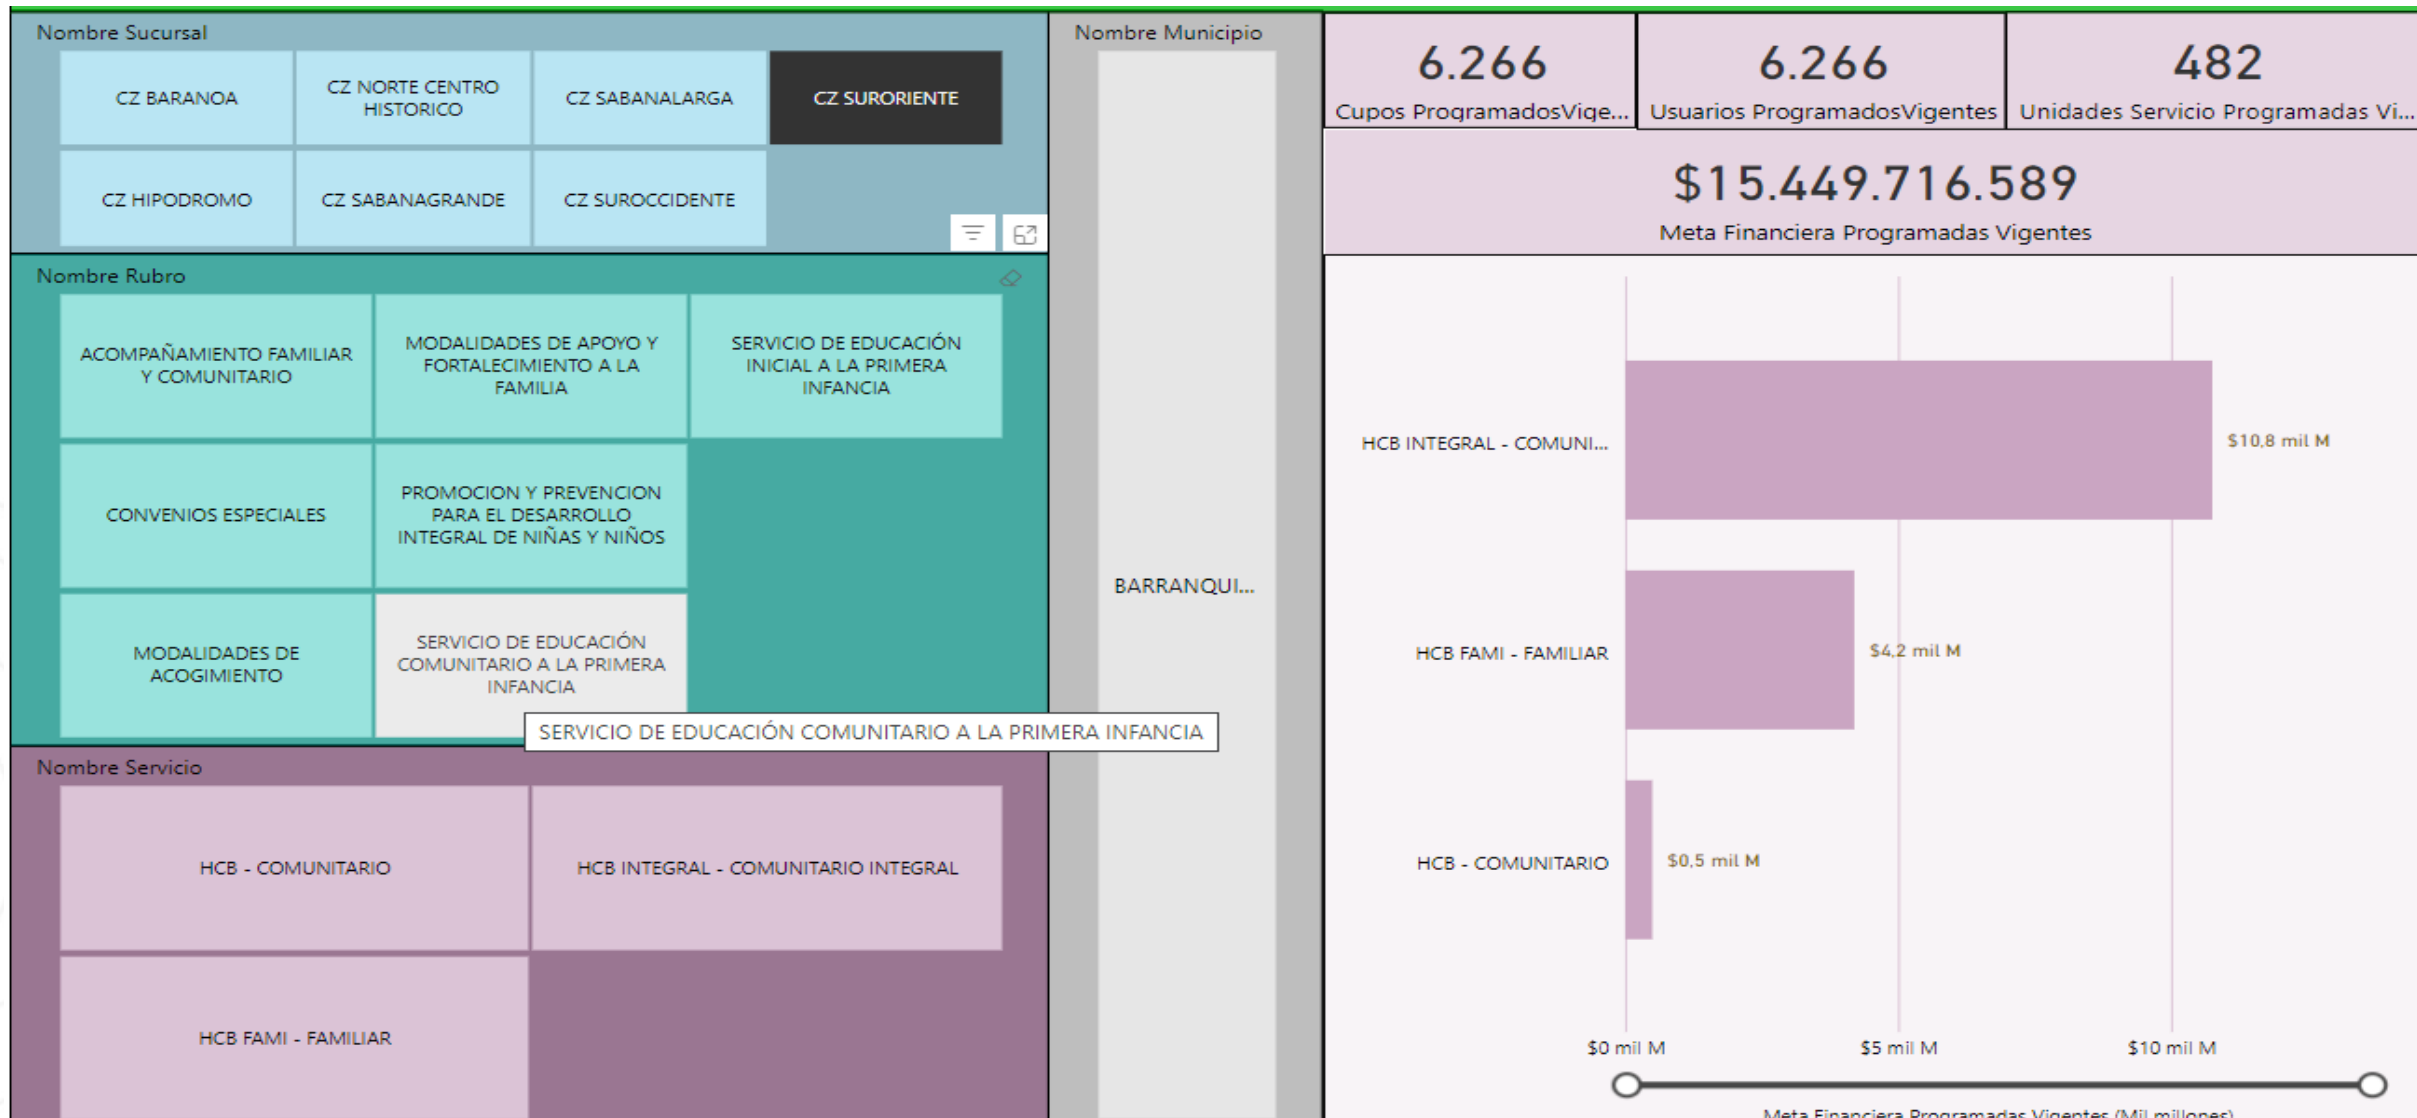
Nombre Sucursal

CZ BARANOA
CZ NORTE CENTRO HISTORICO
CZ SABANALARGA
CZ SURORIENTE
CZ HIPODROMO
CZ SABANAGRANDE
CZ SUROCCIDENTE

Nombre Rubro

ACOMPAÑAMIENTO FAMILIAR Y COMUNITARIO
MODALIDADES DE APOYO Y FORTALECIMIENTO A LA FAMILIA
SERVICIO DE EDUCACIÓN INICIAL A LA PRIMERA INFANCIA
CONVENIOS ESPECIALES
PROMOCION Y PREVENCION PARA EL DESARROLLO INTEGRAL DE NIÑAS Y NIÑOS
MODALIDADES DE ACOGIMIENTO
SERVICIO DE EDUCACIÓN COMUNITARIO A LA PRIMERA INFANCIA

SERVICIO DE EDUCACIÓN COMUNITARIO A LA PRIMERA INFANCIA

Nombre Servicio

HCB - COMUNITARIO
HCB INTEGRAL - COMUNITARIO INTEGRAL
HCB FAMI - FAMILIAR

Nombre Municipio

BARRANQUI...

6.266
Cupos ProgramadosVige...

6.266
Usuarios ProgramadosVigentes

482
Unidades Servicio Programadas Vi...

$15.449.716.589
Meta Financiera Programadas Vigentes

HCB INTEGRAL - COMUNI...
$10,8 mil M
HCB FAMI - FAMILIAR
$4,2 mil M
HCB - COMUNITARIO
$0,5 mil M

$0 mil M
$5 mil M
$10 mil M

Meta Financiera Programadas Vigentes (Mil millones)